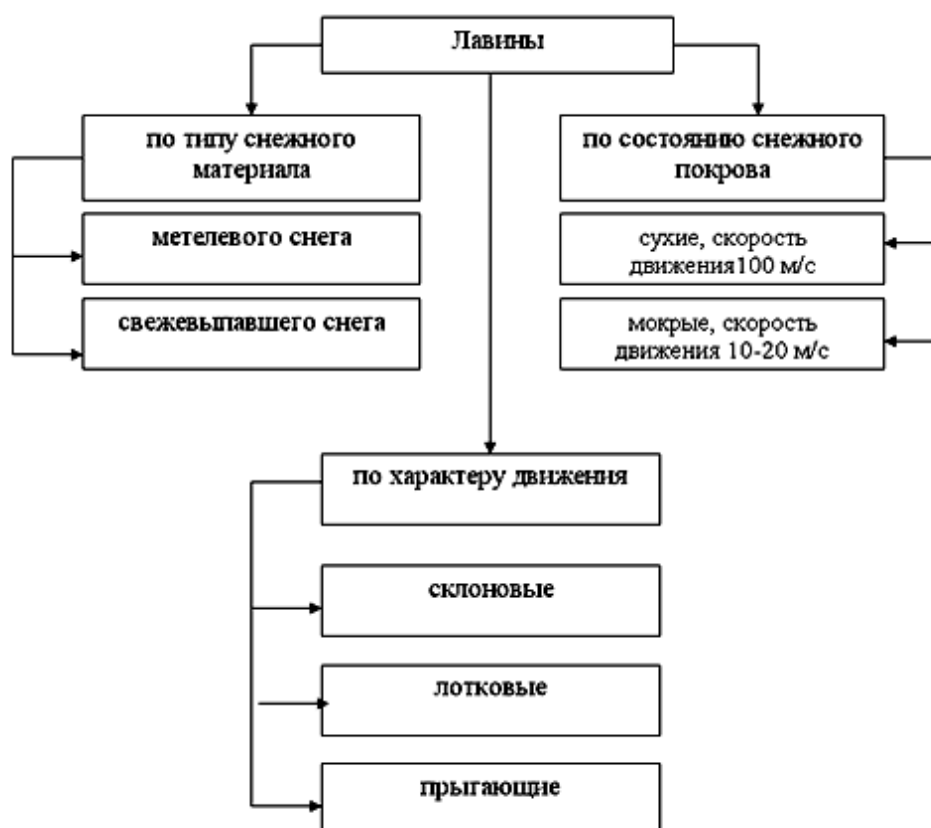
Лавины

по типу снежного материала

метелевого снега

свежевыпавшего снега

по состоянию снежного покрова

сухие, скорость движения100 м/с

мокрые, скорость движения 10-20 м/с

по характеру движения

склоновые

лотковые

прыгающие